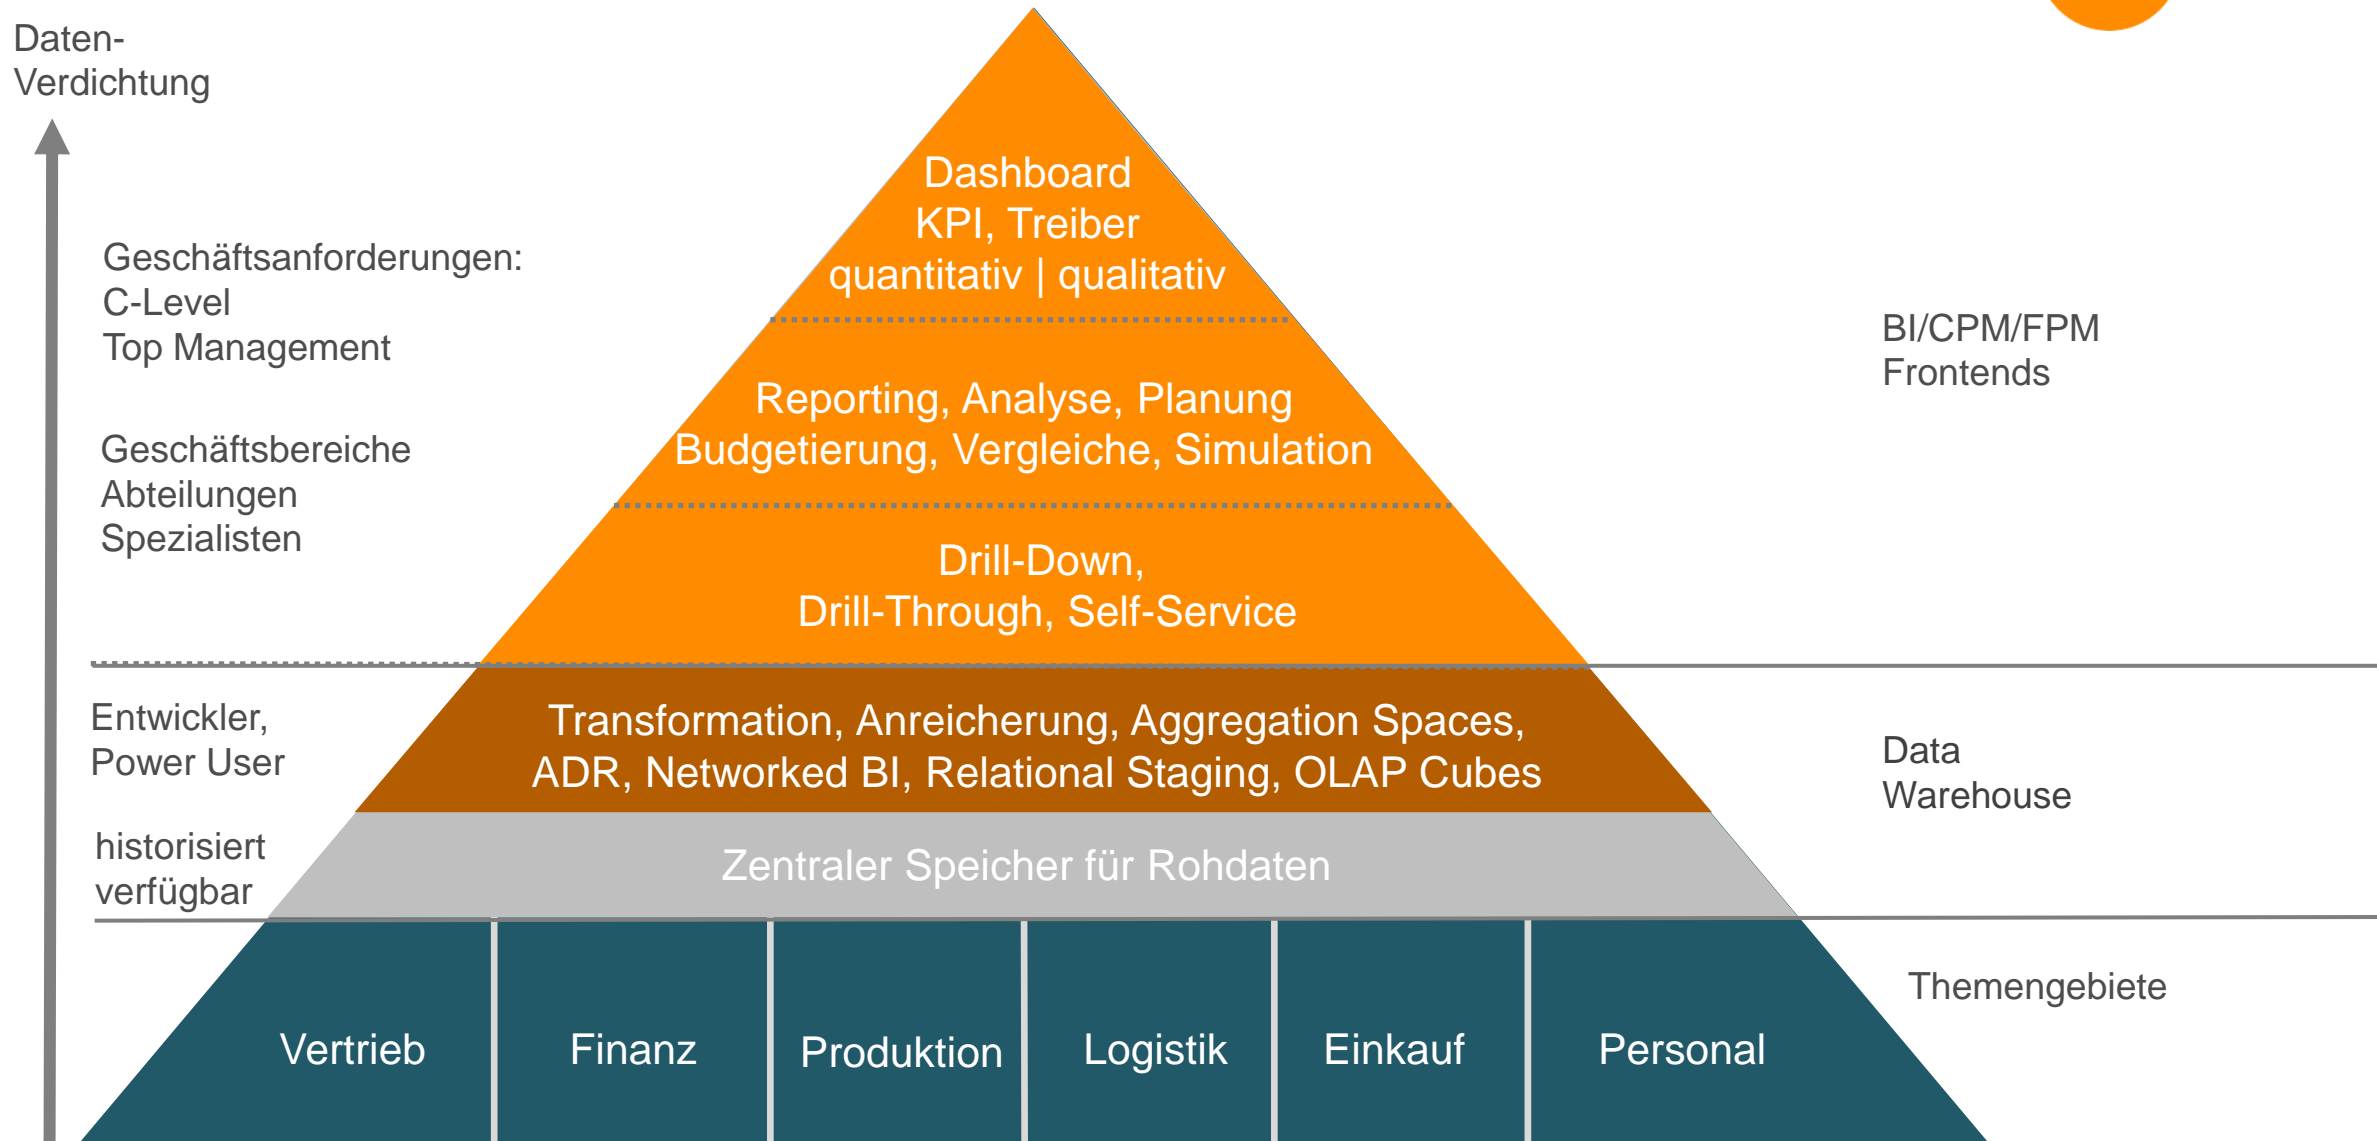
Daten-
Verdichtung

Dashboard
KPI, Treiber
quantitativ | qualitativ

Geschäftsanforderungen:
C-Level
Top Management

BI/CPM/FPM
Frontends

Reporting, Analyse, Planung
Budgetierung, Vergleiche, Simulation

Geschäftsbereiche
Abteilungen
Spezialisten

Drill-Down,
Drill-Through, Self-Service

Entwickler,
Power User

Transformation, Anreicherung, Aggregation Spaces,
ADR, Networked BI, Relational Staging, OLAP Cubes

Data
Warehouse

historisiert
verfügbar

Zentraler Speicher für Rohdaten

Themengebiete

| Vertrieb | Finanz | Produktion | Logistik | Einkauf | Personal |
|---|---|---|---|---|---|